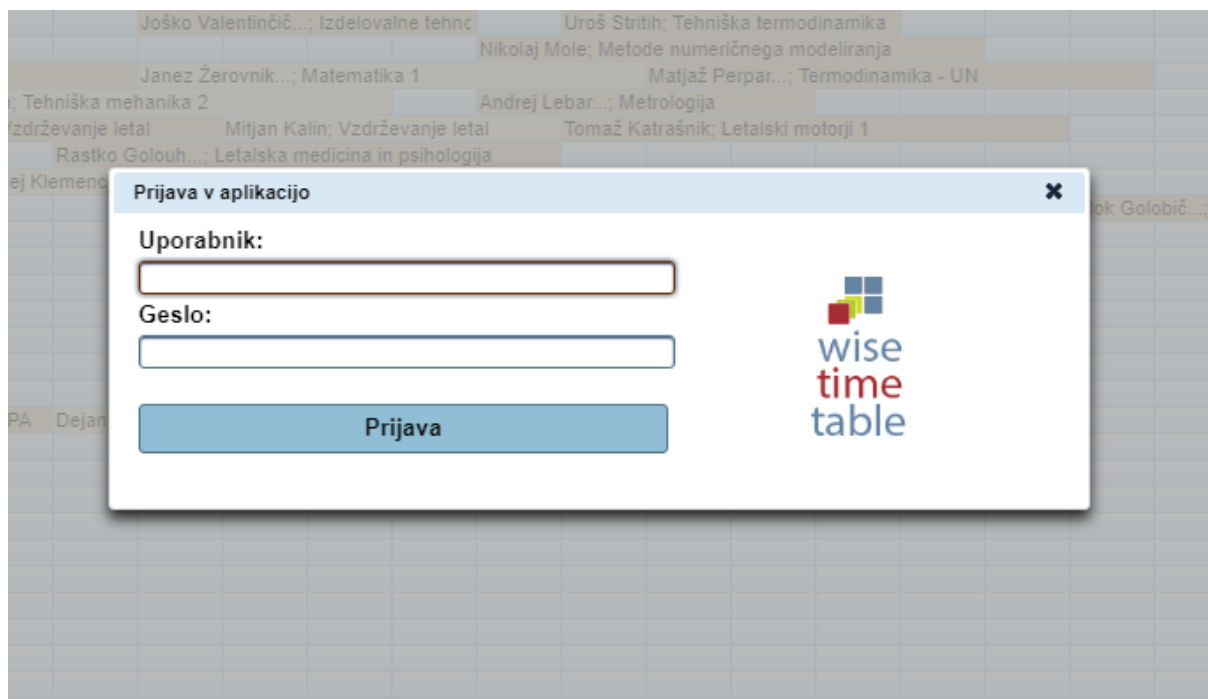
Joško Valentinčič...; Izdelovalne tehnc | Uroš Stritih; Tehniška termodinamika

Nikolaj Mole; Metode numeričnega modeliranja

Janez Žerovnik...; Matematika 1 | Matjaž Perpar...; Termodinamika - UN

; Tehniška mehanika 2 | Andrej Lebar...; Metrologija

Vzdrževanje letal | Mitjan Kalin; Vzdrževanje letal | Tomaž Katrašnik; Letalski motorji 1

Rastko Golouh...; Letalska medicina in psihologija

ej Klemenc

ok Golobič...;

PA Dejan

Prijava v aplikacijo

✖

Uporabnik:

Geslo:

Prijava

wise
time
table